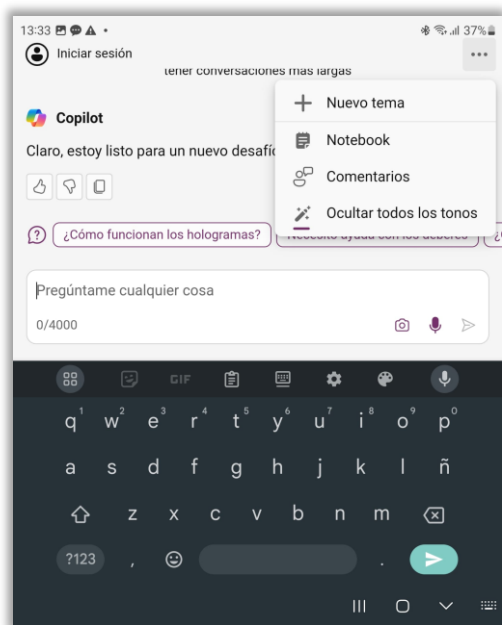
13:33 37%

Iniciar sesión

tener conversaciones más largas

Copilot

Claro, estoy listo para un nuevo desafío

+ Nuevo tema

Notebook

Comentarios

Ocultar todos los tonos

¿Cómo funcionan los hologramas?

Pregúntame cualquier cosa

0/4000

GIF

q w e r t y u i o p
1 2 3 4 5 6 7 8 9 0

a s d f g h j k l ñ

z x c v b n m

?123 , .